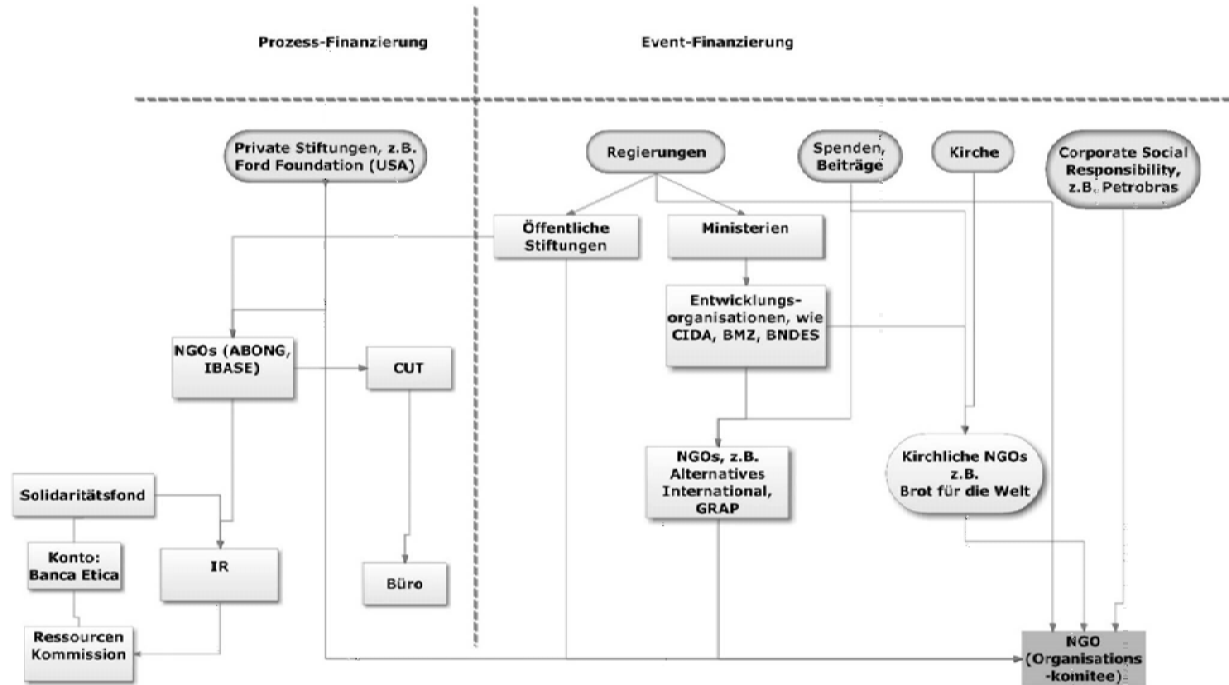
Prozess-Finanzierung

Event-Finanzierung

Private Stiftungen, z.B. Ford Foundation (USA)

Regierungen

Spenden, Beiträge

Kirche

Corporate Social Responsibility, z.B. Petrobras

Öffentliche Stiftungen

Ministerien

Entwicklungs-organisationen, wie CIDA, BMZ, BNDES

NGOs (ABONG, IBASE)

CUT

Solidaritätsfond

Konto: Banca Etica

IR

Büro

Ressourcen Kommission

NGOs, z.B. Alternatives International, GRAP

Kirchliche NGOs z.B. Brot für die Welt

NGO (Organisations -komitee)